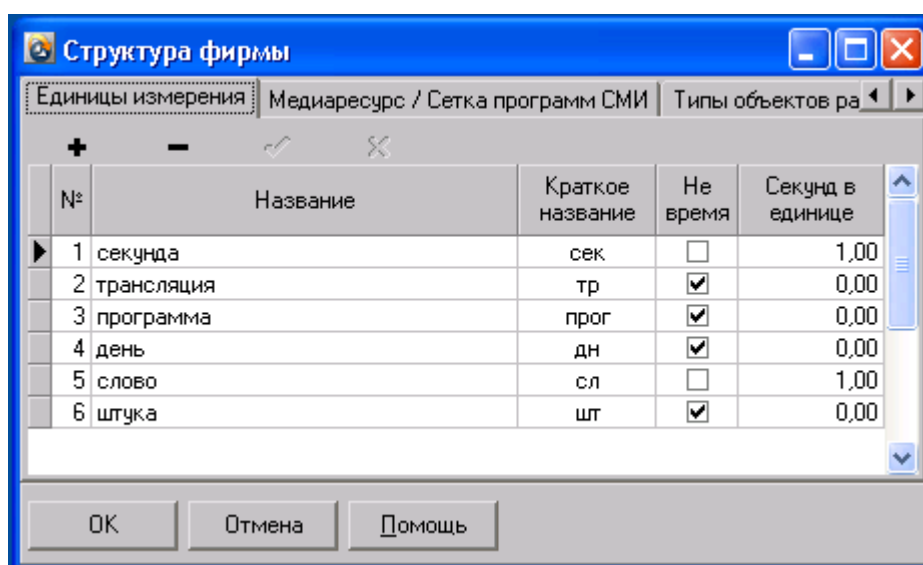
Структура фирмы

Единицы измерения | Медиаресурс / Сетка программ СМИ | Типы объектов ра

+ − ✓ ✗

| № | Название | Краткое название | Не время | Секунд в единице |
|---|---|---|---|---|
| 1 | секунда | сек | ☐ | 1,00 |
| 2 | трансляция | тр | ☑ | 0,00 |
| 3 | программа | прог | ☑ | 0,00 |
| 4 | день | дн | ☑ | 0,00 |
| 5 | слово | сл | ☐ | 1,00 |
| 6 | штука | шт | ☑ | 0,00 |

OK Отмена Помощь